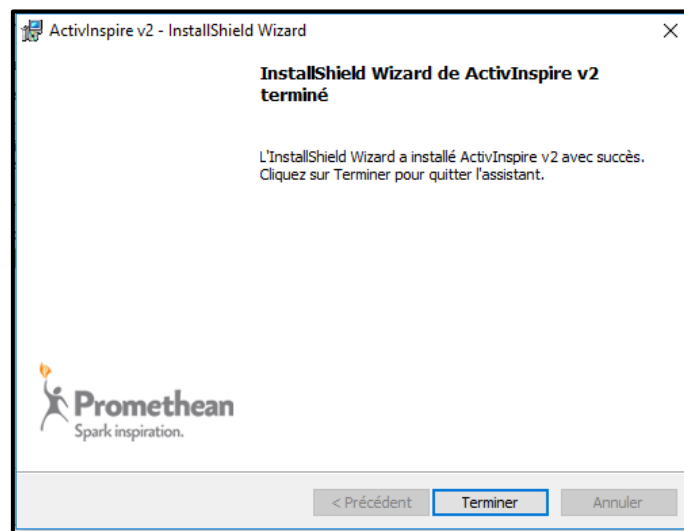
ActivInspire v2 - InstallShield Wizard

×

InstallShield Wizard de ActivInspire v2 terminé

L'InstallShield Wizard a installé ActivInspire v2 avec succès. Cliquez sur Terminer pour quitter l'assistant.

Promethean
Spark inspiration.

< Précédent

Terminer

Annuler